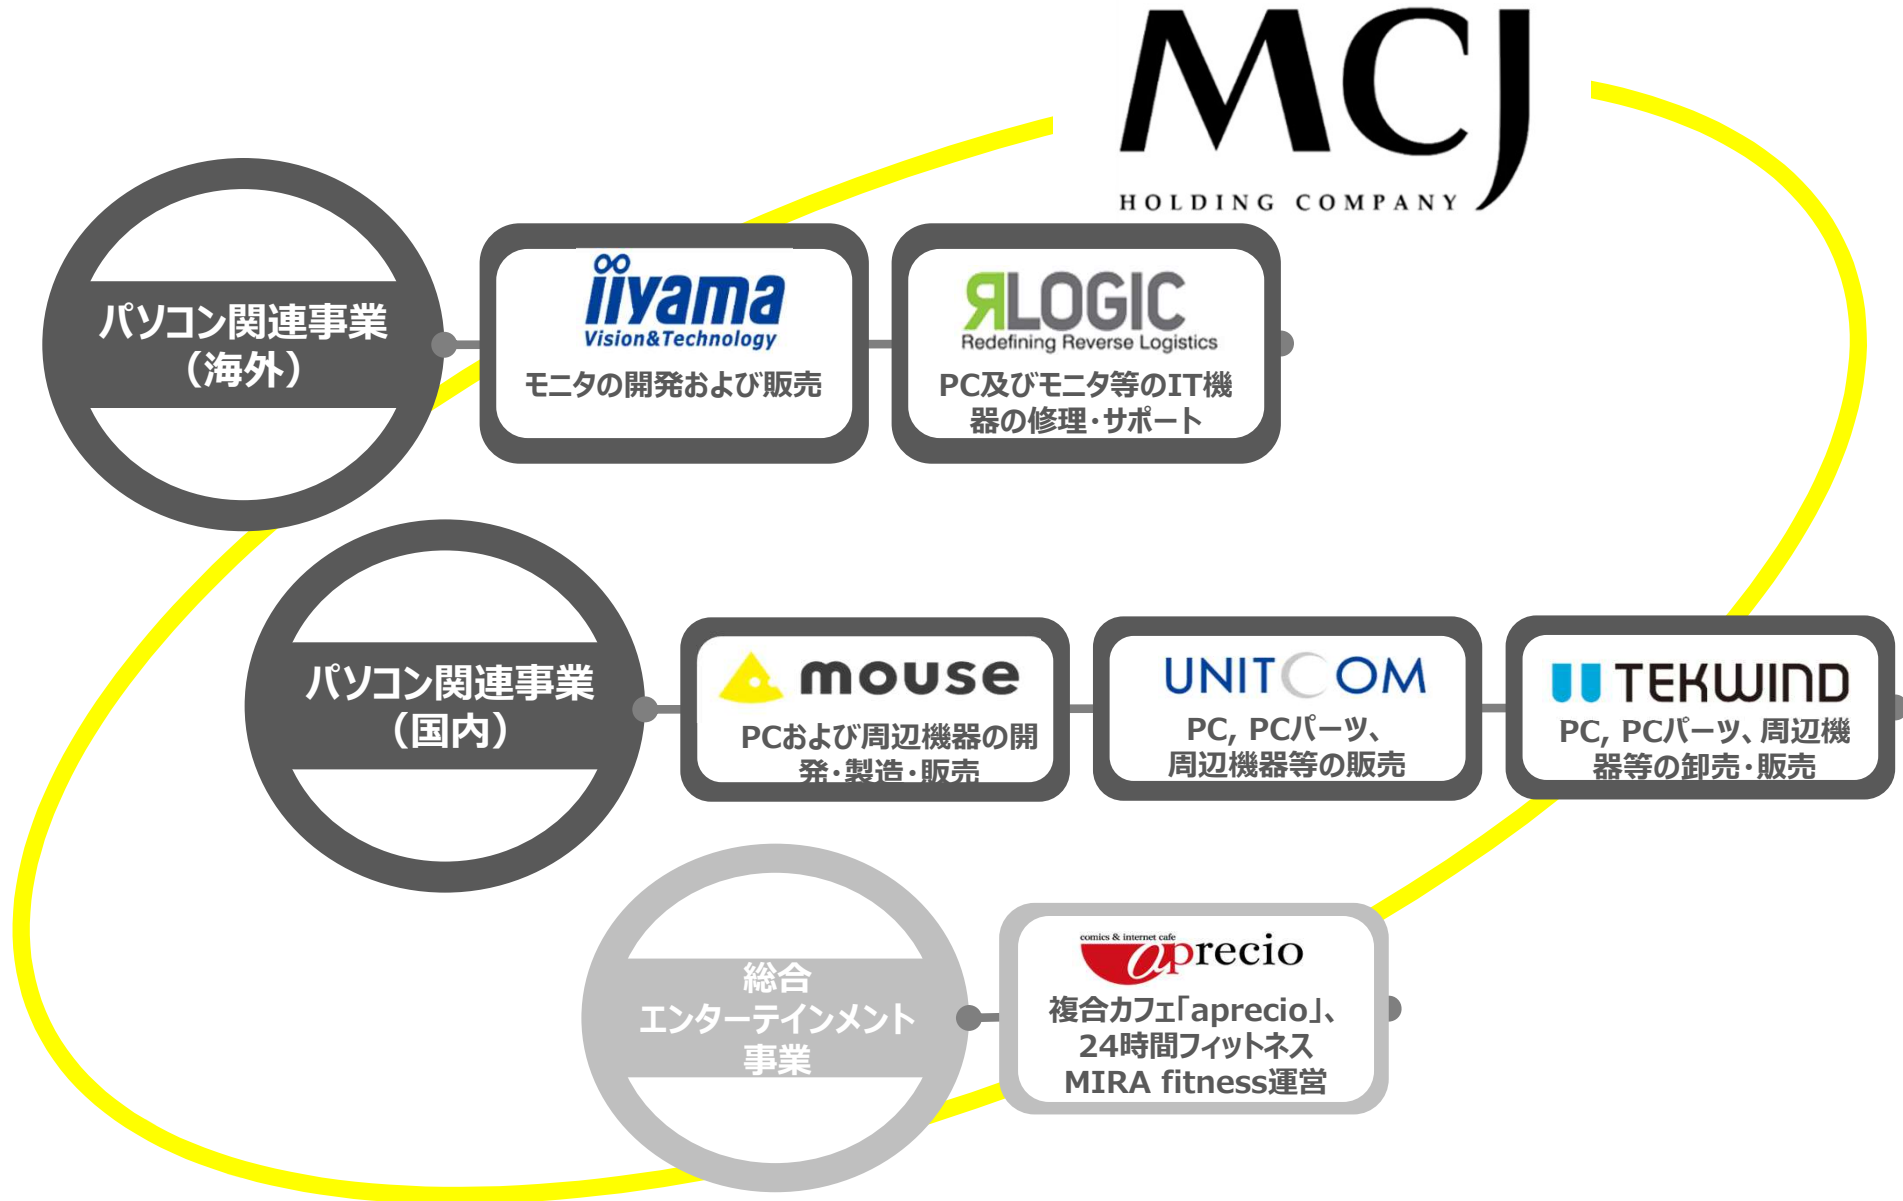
MCJ
HOLDING COMPANY

パソコン関連事業
（海外）

iiyama
Vision&Technology
モニタの開発および販売

RLOGIC
Redefining Reverse Logistics
PC及びモニタ等のIT機器の修理・サポート

パソコン関連事業
（国内）

mouse
PCおよび周辺機器の開発・製造・販売

UNITCOM
PC, PCパーツ、周辺機器等の販売

TEKWIND
PC, PCパーツ、周辺機器等の卸売・販売

総合
エンターテインメント
事業

comics & internet cafe
aprecio
複合カフェ「aprecio」、24時間フィットネスMIRA fitness運営